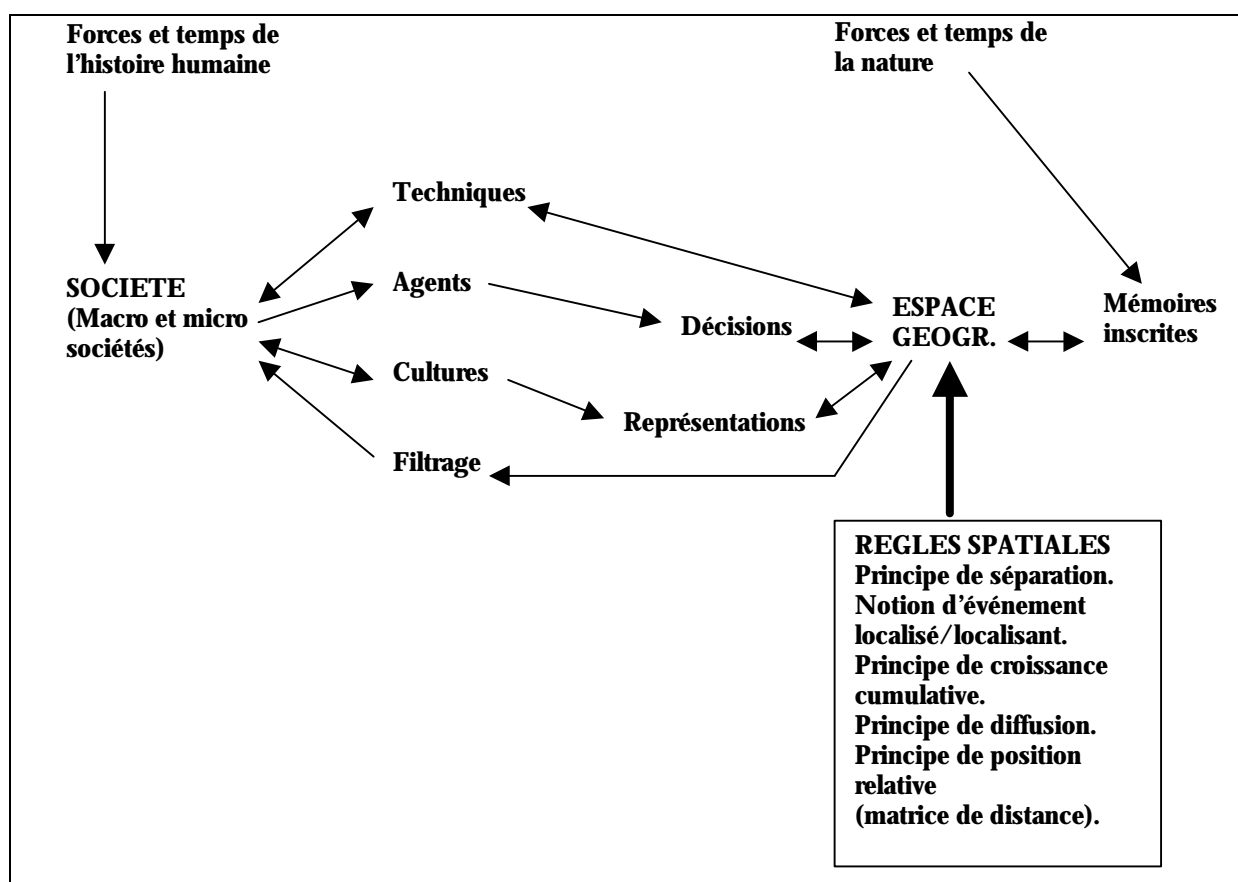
Forces et temps de l’histoire humaine

Forces et temps de la nature

Techniques

SOCIETE (Macro et micro sociétés)

Agents

Décisions

ESPACE GEOGR.

Mémoires inscrites

Cultures

Représentations

Filtrage

REGLES SPATIALES
Principe de séparation.
Notion d’événement localisé/localisant.
Principe de croissance cumulative.
Principe de diffusion.
Principe de position relative
(matrice de distance).